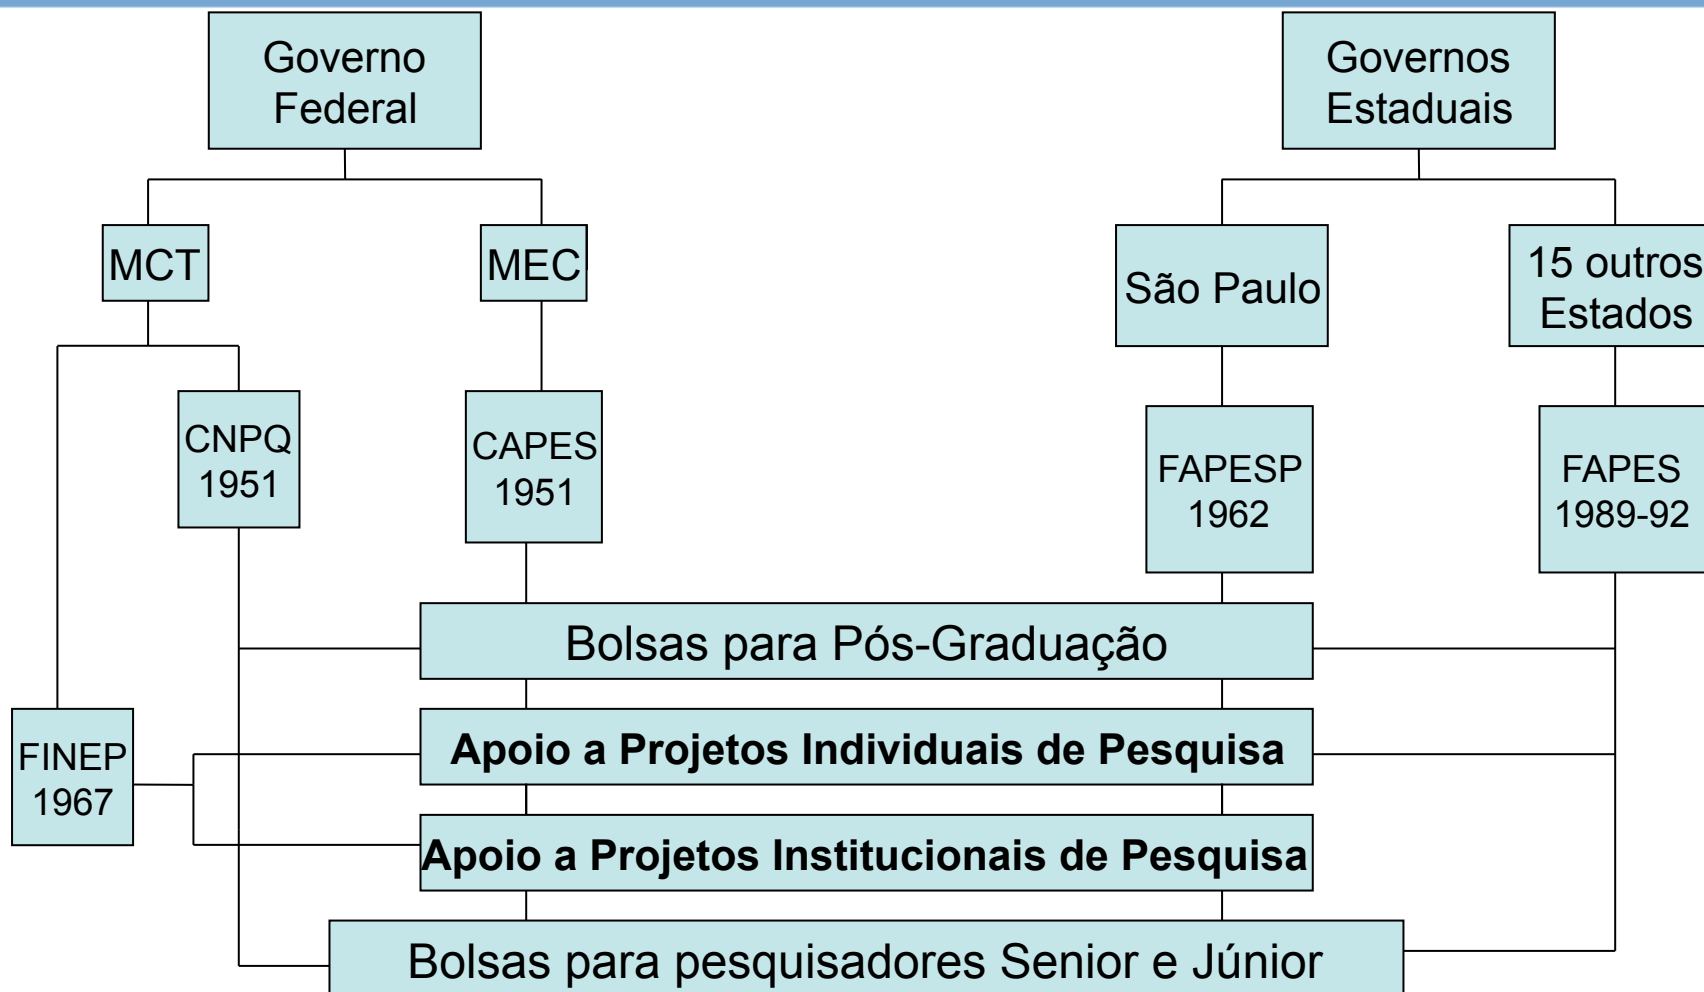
Governo Federal

Governos Estaduais

MCT

MEC

São Paulo

15 outros Estados

CNPQ 1951

CAPES 1951

FAPESP 1962

FAPES 1989-92

Bolsas para Pós-Graduação

FINEP 1967

Apoio a Projetos Individuais de Pesquisa

Apoio a Projetos Institucionais de Pesquisa

Bolsas para pesquisadores Senior e Júnior